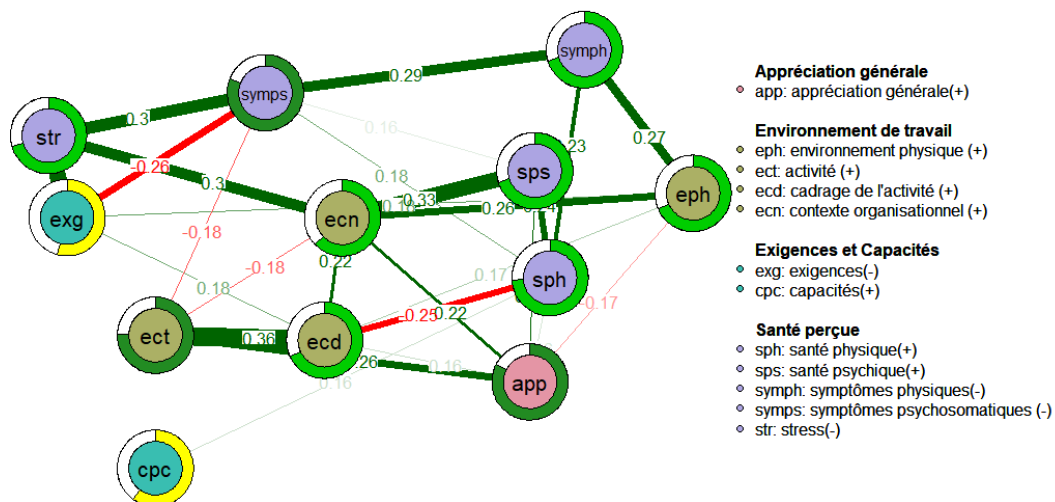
symph
symps
str
exg
sps
eph
ecn
sph
ect
ecd
app
cpc
0.29
0.3
-0.26
0.16
0.3
0.18
0.33
0.23
0.27
0.18
-0.18
-0.18
0.22
0.26
0.17
0.18
0.36
-0.25
0.22
0.16
0.17
0.26
0.16

Appréciation générale
app: appréciation générale(+)

Environnement de travail
eph: environnement physique (+)
ect: activité (+)
ecd: cadrage de l'activité (+)
ecn: contexte organisationnel (+)

Exigences et Capacités
exg: exigences(-)
cpc: capacités(+)

Santé perçue
sph: santé physique(+)
sps: santé psychique(+)
symph: symptômes physiques(-)
symps: symptômes psychosomatiques (-)
str: stress(-)